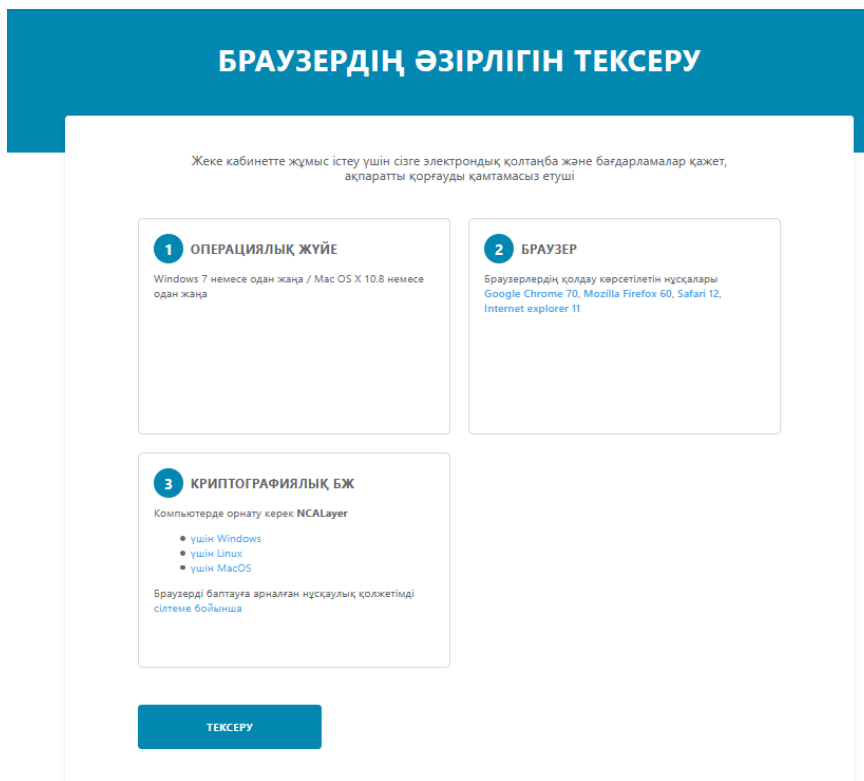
БРАУЗЕРДІҢ ӘЗІРЛІГІН ТЕКСЕРУ

Жеке кабинетте жұмыс істеу үшін сізге электрондық қолтаңба және бағдарламалар қажет, ақпаратты қорғауды қамтамасыз етуші

1 ОПЕРАЦИЯЛЫҚ ЖҮЙЕ

Windows 7 немесе одан жаңа / Mac OS X 10.8 немесе одан жаңа

2 БРАУЗЕР

Браузерлердің қолдау көрсетілетін нұсқалары
Google Chrome 70, Mozilla Firefox 60, Safari 12, Internet explorer 11

3 КРИПТОГРАФИЯЛЫҚ БЖ

Компьютерде орнату керек NCALayer

- үшін Windows
- үшін Linux
- үшін MacOS

Браузерді баптауға арналған нұсқаулық қолжетімді сілтеме бойынша

ТЕКСЕРУ